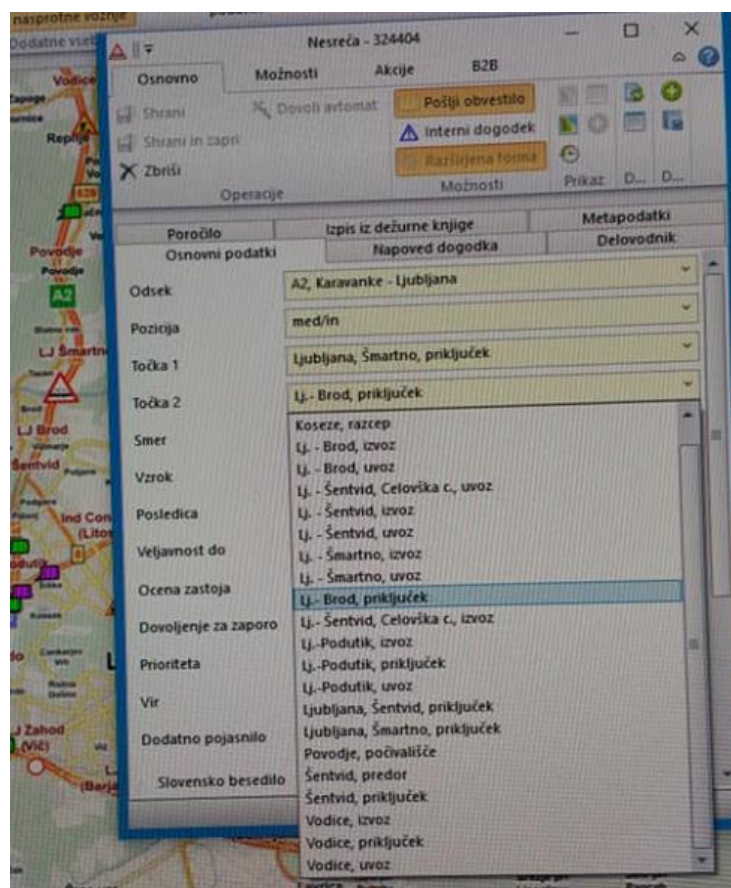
nasprotne vožnje
Dodatne vsebine

Nesreča - 324404

Osnovno
Možnosti
Akcije
B2B

Shrani
Dovoli avtomat
Shrani in zapri
Zbriši
Operacije

Pošlji obvestilo
Interni dogodek
Razširjena forma
Možnosti

Prikaz
D...
D...

Poročilo
Izpis iz dežurne knjige
Metapodatki
Osnovni podatki
Napoved dogodka
Delovodnik

Odsek
A2, Karavanke - Ljubljana
Pozicija
med/in
Točka 1
Ljubljana, Šmartno, priključek
Točka 2
Lj.- Brod, priključek
Smer
Vzrok
Posledica
Veljavnost do
Ocena zastoja
Dovoljenje za zaporo
Prioriteta
Vir
Dodatno pojasnilo
Slovensko besedilo

Koseze, razcep
Lj. - Brod, izvoz
Lj. - Brod, uvoz
Lj. - Šentvid, Celovška c., uvoz
Lj. - Šentvid, izvoz
Lj. - Šentvid, uvoz
Lj. - Šmartno, izvoz
Lj. - Šmartno, uvoz
Lj.- Brod, priključek
Lj. - Šentvid, Celovška c., izvoz
Lj.-Podutik, izvoz
Lj.-Podutik, priključek
Lj.-Podutik, uvoz
Ljubljana, Šentvid, priključek
Ljubljana, Šmartno, priključek
Povodje, počivališče
Šentvid, predor
Šentvid, priključek
Vodice, izvoz
Vodice, priključek
Vodice, uvoz

Vodice
Repnje
Povodje
A2
LJ Šmartno
LJ Brod
Šentvid
Ind Con
(Litos
LJ Zahod
(Vič)
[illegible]